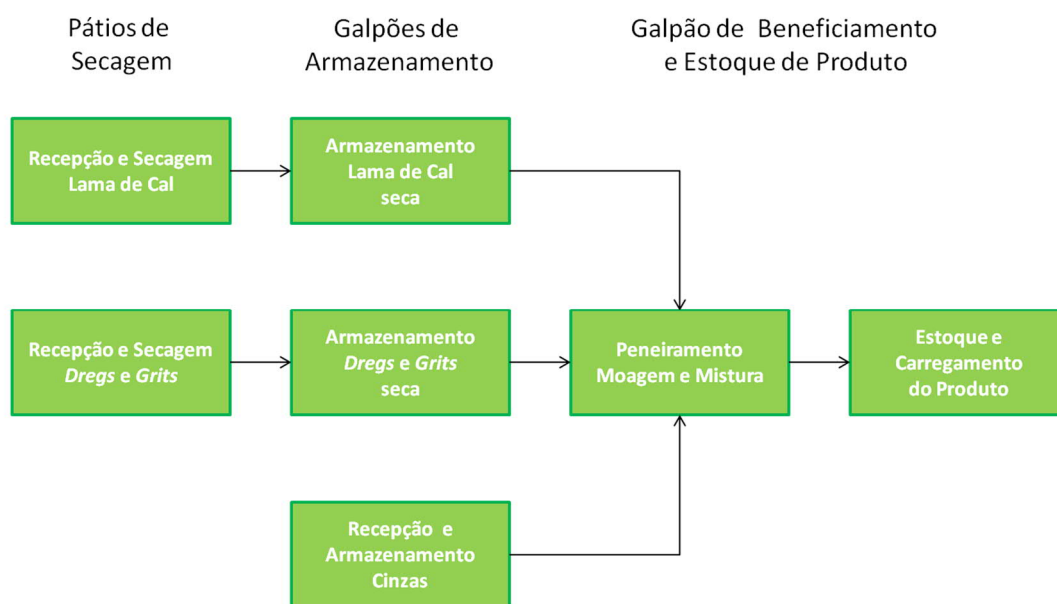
Pátios de Secagem

Galpões de Armazenamento

Galpão de Beneficiamento e Estoque de Produto

Recepção e Secagem Lama de Cal

Armazenamento Lama de Cal seca

Recepção e Secagem *Dregs* e *Grits*

Armazenamento *Dregs* e *Grits* seca

Peneiramento Moagem e Mistura

Estoque e Carregamento do Produto

Recepção e Armazenamento Cinzas